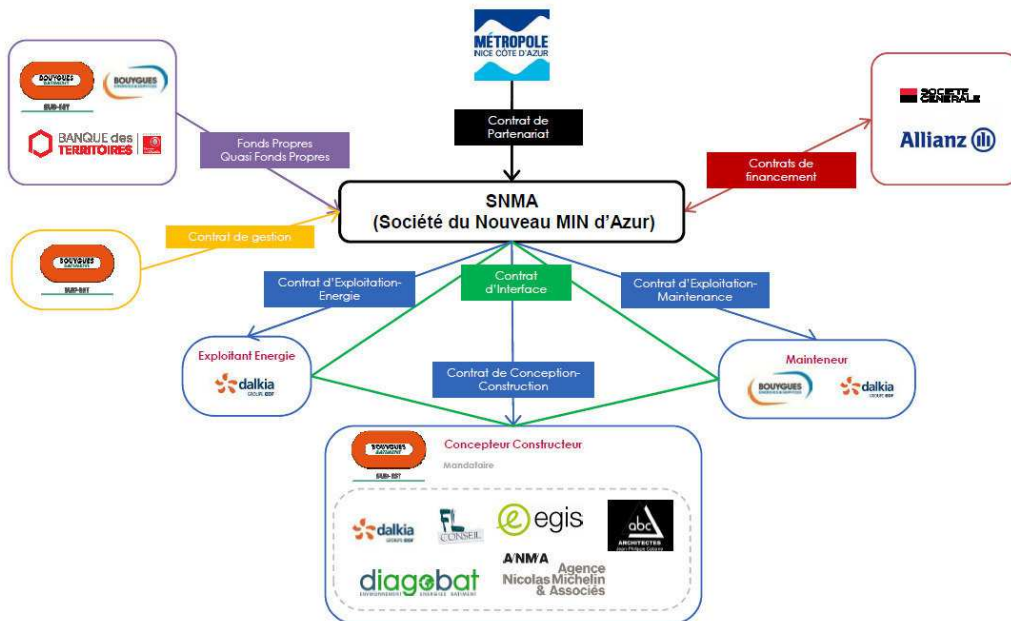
MÉTROPOLE
NICE CÔTE D'AZUR

BOUYGUES BATIMENT SUD-EST
BOUYGUES
BANQUE des TERRITOIRES

Fonds Propres
Quasi Fonds Propres

Contrat de Partenariat

SOCIETE GENERALE
Allianz

Contrats de financement

SNMA
(Société du Nouveau MIN d'Azur)

BOUYGUES BATIMENT SUD-EST

Contrat de gestion

Contrat d'Exploitation-Energie

Contrat d'Interface

Contrat d'Exploitation-Maintenance

Exploitant Energie
dalkia GROUPE EDF

Contrat de Conception-Construction

Mainteneur
BOUYGUES
dalkia GROUPE EDF

BOUYGUES BATIMENT SUD-EST
Concepteur Constructeur
Mandataire

dalkia GROUPE EDF
FL CONSEIL
egis
abc ARCHITECTES Jean Philippe Colonna
ANMA Nicolas Michelin & Associés
Agence
diagobat ENVIRONNEMENT ENERGIES BATIMENT